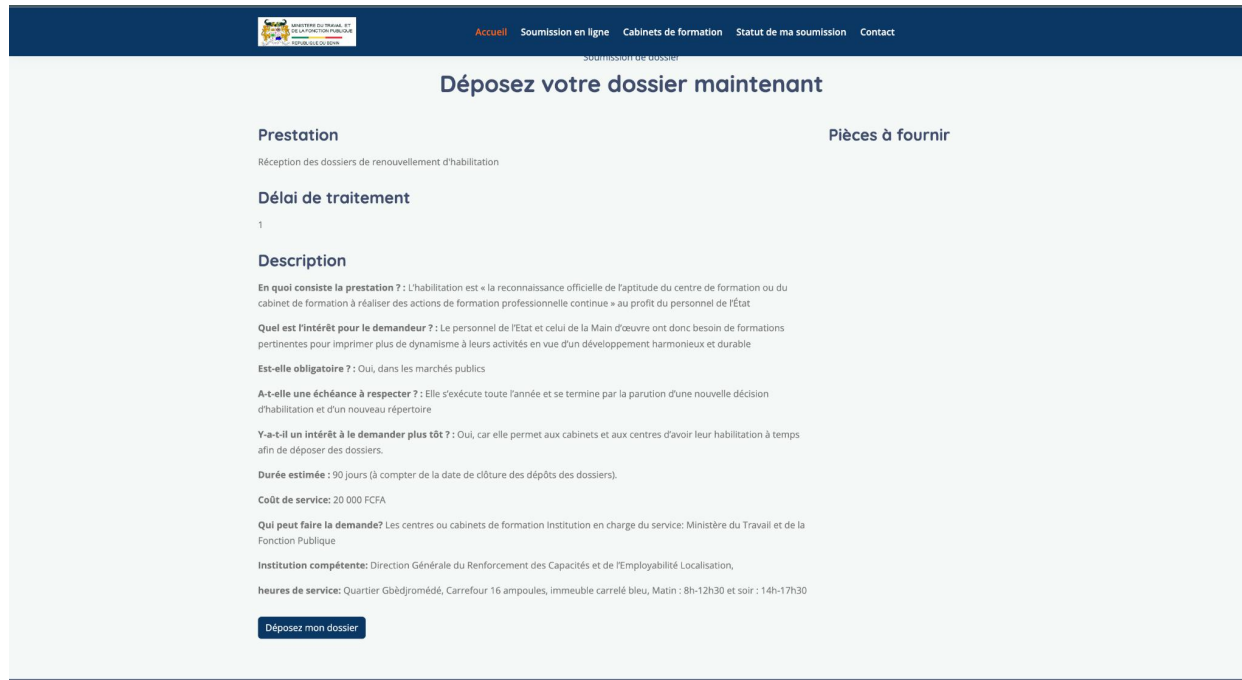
MINISTÈRE DU TRAVAIL ET DE LA FONCTION PUBLIQUE
RÉPUBLIQUE DU BÉNIN

Accueil Soumission en ligne Cabinets de formation Statut de ma soumission Contact

Soumission de dossier

Déposez votre dossier maintenant

Prestation

Réception des dossiers de renouvellement d'habilitation

Délai de traitement

1

Description

En quoi consiste la prestation ? : L'habilitation est « la reconnaissance officielle de l'aptitude du centre de formation ou du cabinet de formation à réaliser des actions de formation professionnelle continue » au profit du personnel de l'État

Quel est l'intérêt pour le demandeur ? : Le personnel de l'Etat et celui de la Main d'œuvre ont donc besoin de formations pertinentes pour imprimer plus de dynamisme à leurs activités en vue d'un développement harmonieux et durable

Est-elle obligatoire ? : Oui, dans les marchés publics

A-t-elle une échéance à respecter ? : Elle s'exécute toute l'année et se termine par la parution d'une nouvelle décision d'habilitation et d'un nouveau répertoire

Y-a-t-il un intérêt à le demander plus tôt ? : Oui, car elle permet aux cabinets et aux centres d'avoir leur habilitation à temps afin de déposer des dossiers.

Durée estimée : 90 jours (à compter de la date de clôture des dépôts des dossiers).

Coût de service: 20 000 FCFA

Qui peut faire la demande? Les centres ou cabinets de formation Institution en charge du service: Ministère du Travail et de la Fonction Publique

Institution compétente: Direction Générale du Renforcement des Capacités et de l'Employabilité Localisation,

heures de service: Quartier Gbèdjromédé, Carrefour 16 ampoules, immeuble carrelé bleu, Matin : 8h-12h30 et soir : 14h-17h30

Déposez mon dossier

Pièces à fournir